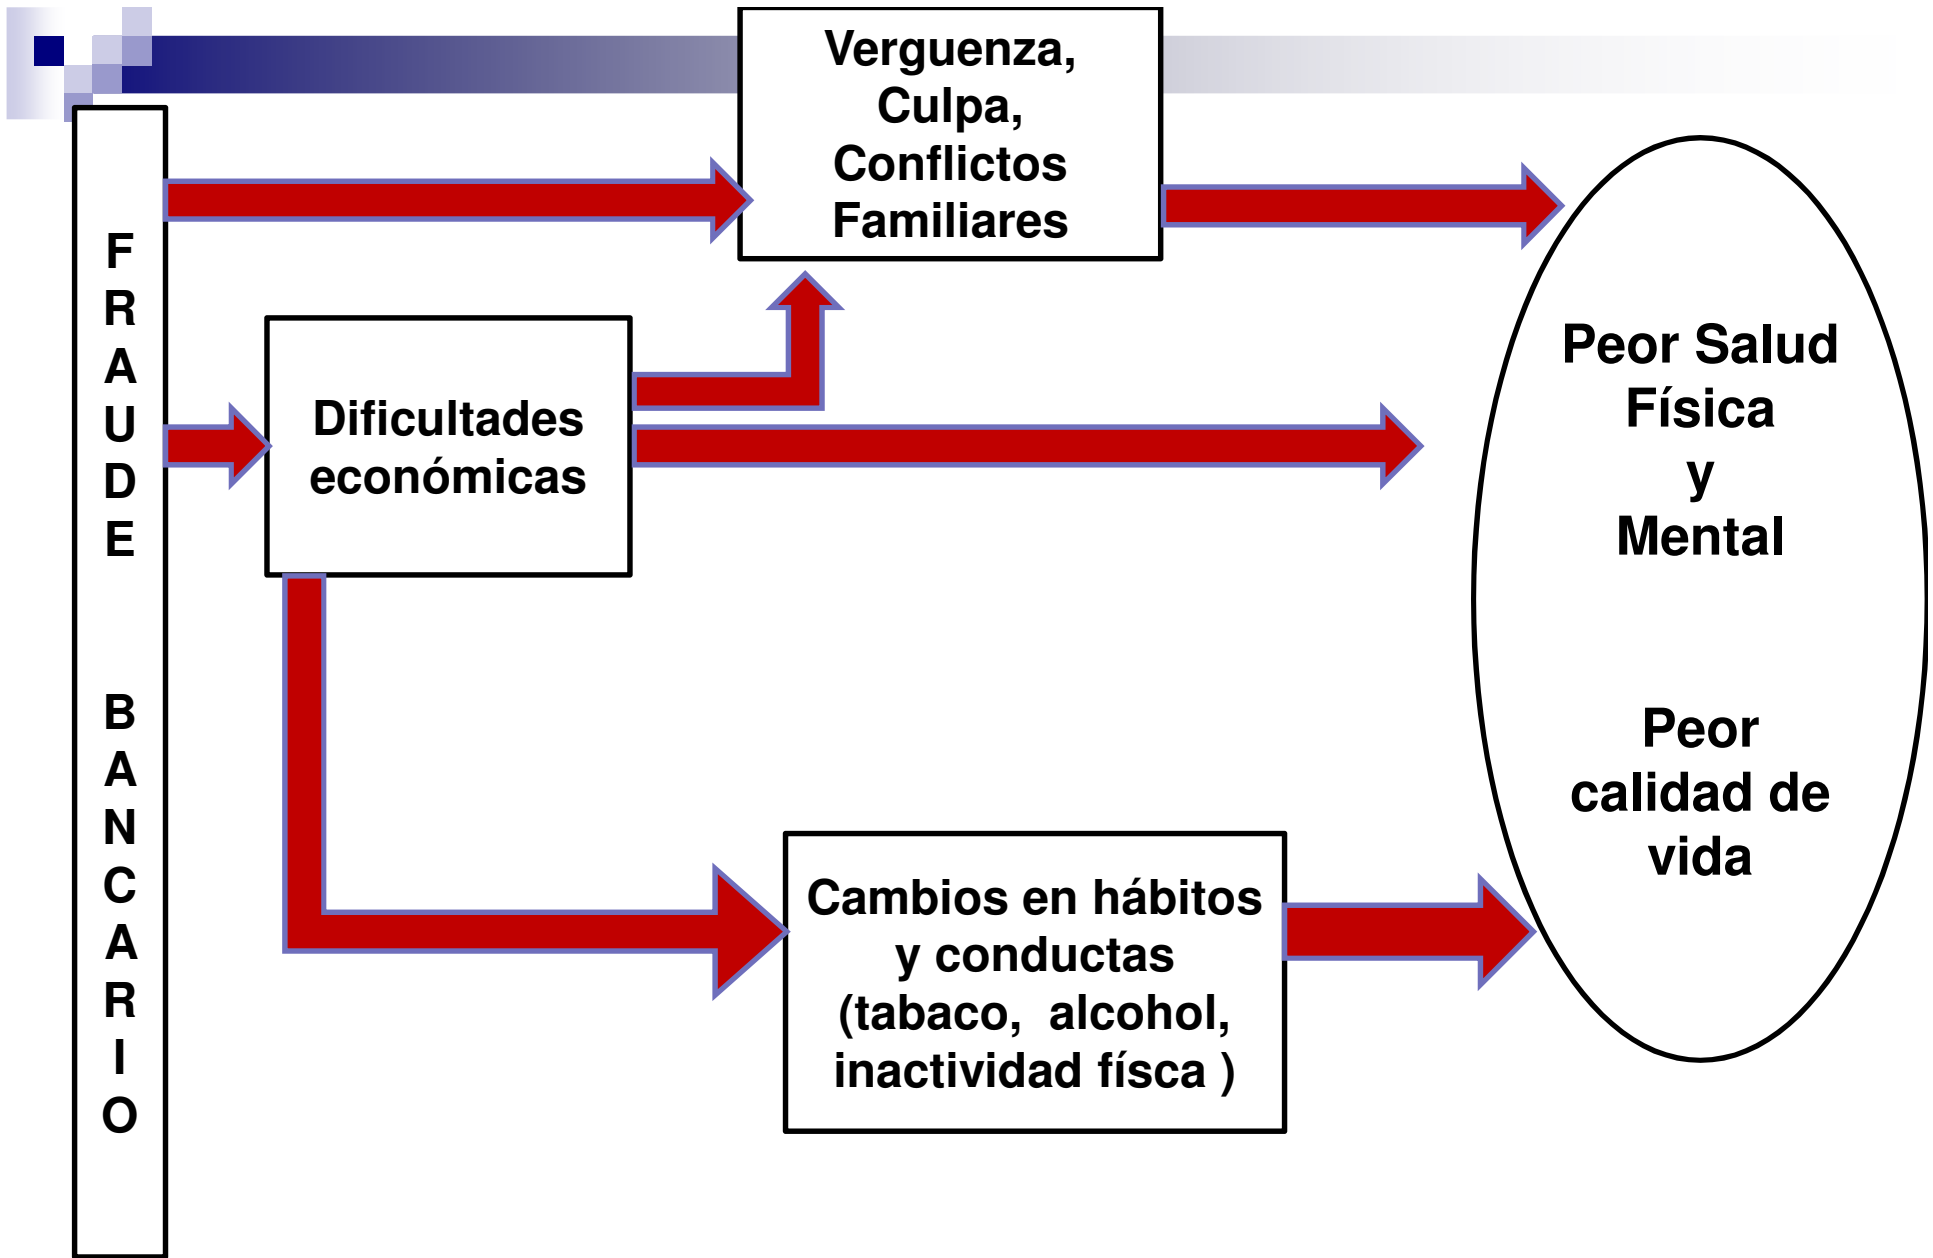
FRAUDE BANCARIO

Verguenza, Culpa, Conflictos Familiares

Dificultades económicas

Cambios en hábitos y conductas (tabaco, alcohol, inactividad físca )

Peor Salud Física y Mental

Peor calidad de vida